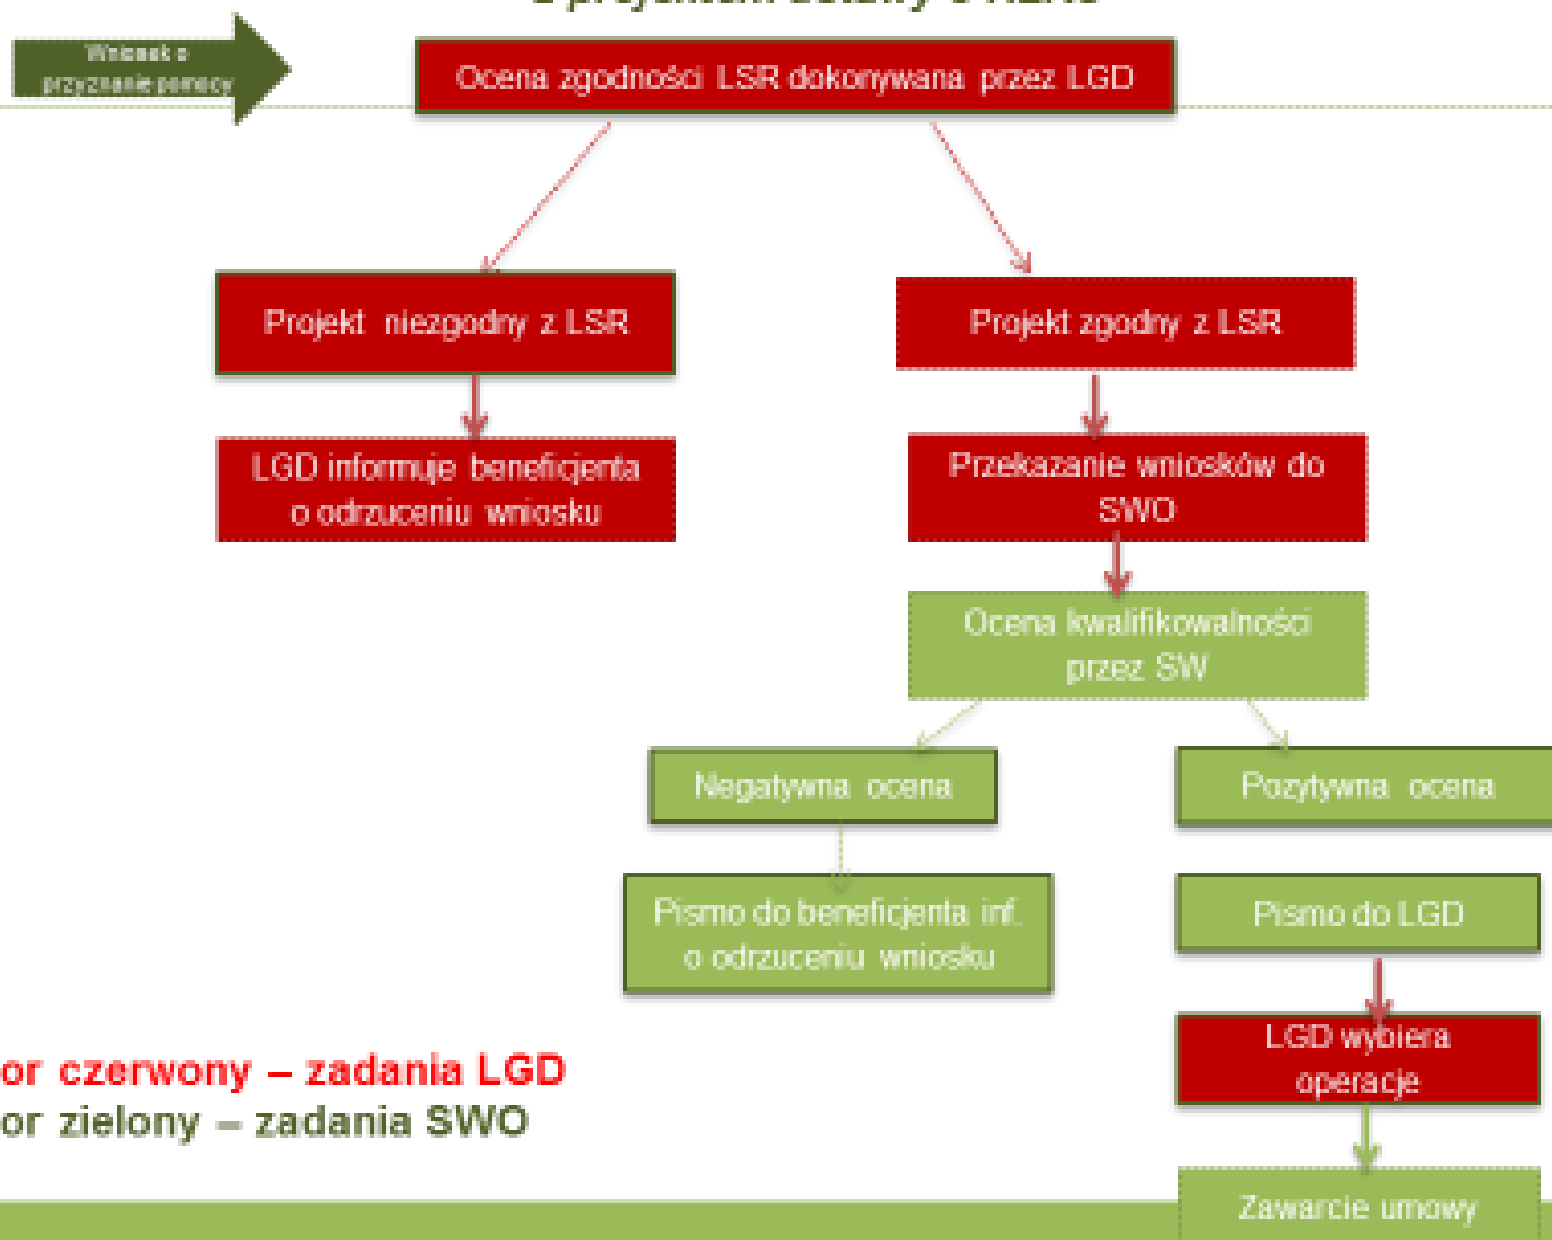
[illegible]

Wniosek o przyznanie pomocy

Ocena zgodności LSR dokonywana przez LGD

Projekt niezgodny z LSR

Projekt zgodny z LSR

LGD informuje beneficjenta o odrzuceniu wniosku

Przekazanie wniosków do SWO

Ocena kwalifikowalności przez SW

Negatywna ocena

Pozytywna ocena

Pismo do beneficjenta inf. o odrzuceniu wniosku

Pismo do LGD

LGD wybiera operacje

Zawarcie umowy

or czerwony – zadania LGD
or zielony – zadania SWO